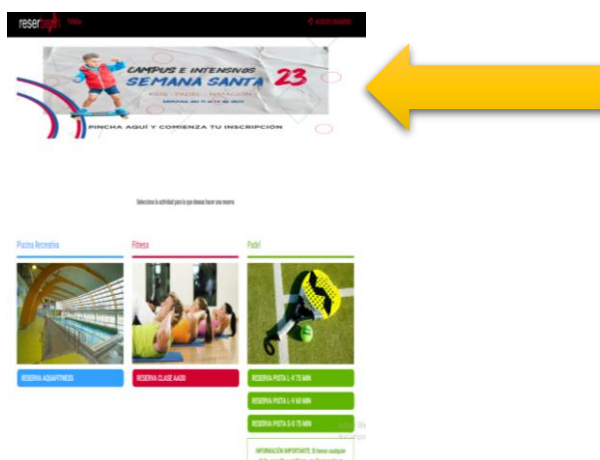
reser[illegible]

CAMPUS E INTENSIVOS
SEMANA SANTA 23

PINCHA AQUÍ Y COMIENZA TU INSCRIPCIÓN

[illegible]

Piscina Recreativa

Fitness

Padel

RESERVA AQUAFITNESS

RESERVA CLASE AADD

RESERVA PISTA L-V 75 MIN

RESERVA PISTA L-V 60 MIN

RESERVA PISTA S-D 75 MIN

INFORMACIÓN IMPORTANTE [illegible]